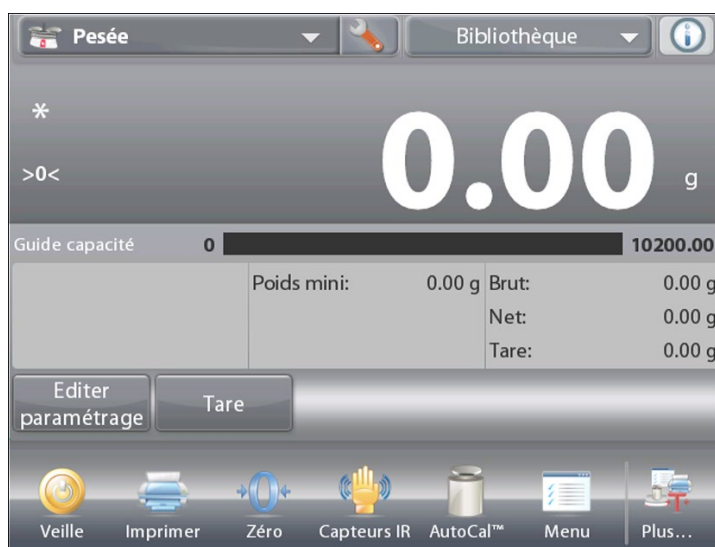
Pesée

Bibliothèque

*

>0<

0.00

g

Guide capacité 0 10200.00

Poids mini: 0.00 g

Brut: 0.00 g

Net: 0.00 g

Tare: 0.00 g

Editer paramétrage

Tare

Veille

Imprimer

Zéro

Capteurs IR

AutoCal™

Menu

Plus...